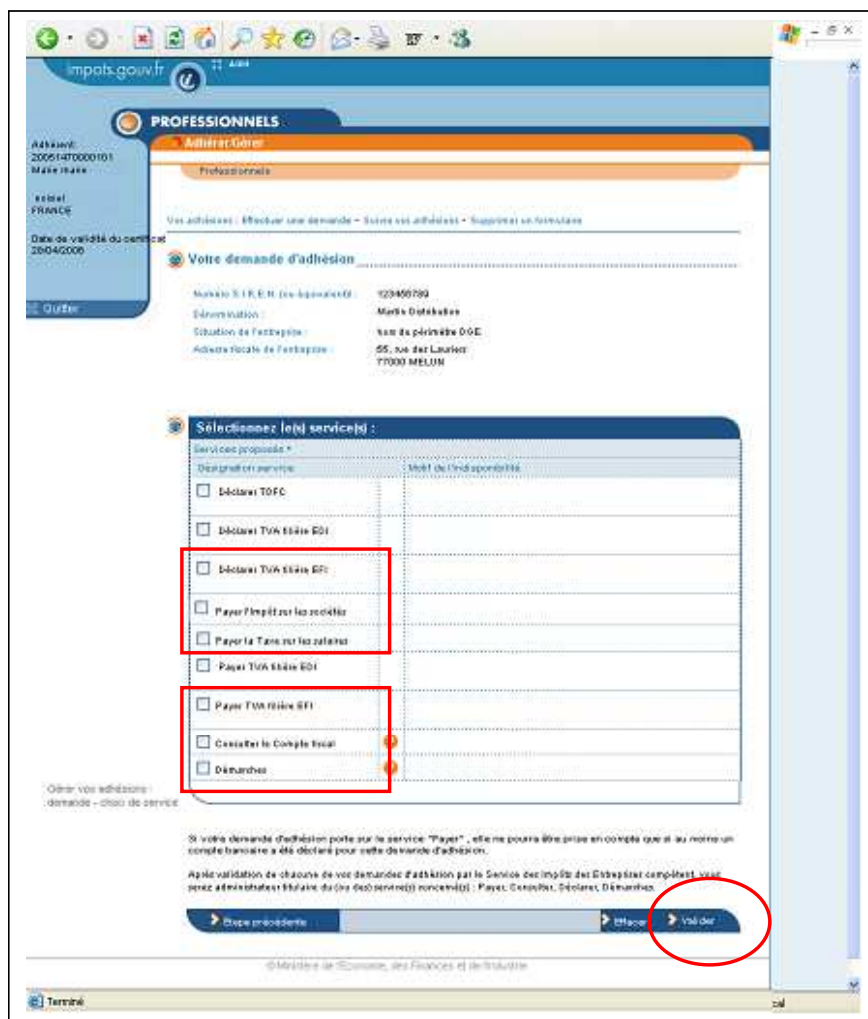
impots.gouv.fr

PROFESSIONNELS

Adhérent 20051470000101 Marie marie

FRANCE

Date de validité du certificat 28/04/2006

Quitter

Adhérer Gérer

Professionnels

Vos adhésions - Effectuer une demande - Suivre vos adhésions - Supprimer un formulaire

Votre demande d'adhésion

| | |
|---|---|
| Numéro S.I.R.E.N. (ou équivalent) : | 123456789 |
| Dénomination : | Martin Distribution |
| Situation de l'entreprise : | hors du périmètre DGE |
| Adresse fiscale de l'entreprise : | 55, rue des Lauriers 77000 MELUN |

Sélectionnez le(s) service(s) :

Services proposés *

| Désignation service | Motif de l'indisponibilité |
|---|---|
| Déclarer TDFC | |
| Déclarer TVA filière EDI | |
| Déclarer TVA filière EFI | |
| Payer l'impôt sur les sociétés | |
| Payer la Taxe sur les salaires | |
| Payer TVA filière EDI | |
| Payer TVA filière EFI | |
| Consulter le Compte fiscal | |
| Démarches | |

Gérer vos adhésions : demande - choix de service

Si votre demande d'adhésion porte sur le service "Payer" , elle ne pourra être prise en compte que si au moins un compte bancaire a été déclaré pour cette demande d'adhésion.

Après validation de chacune de vos demandes d'adhésion par le Service des Impôts des Entreprises compétent, vous serez administrateur titulaire du (ou des) service(s) concerné(s) : Payer, Consulter, Déclarer, Démarches.

Etape précédente

Effacer

Valider

©Ministère de l'Economie, des Finances et de l'Industrie

Terminé